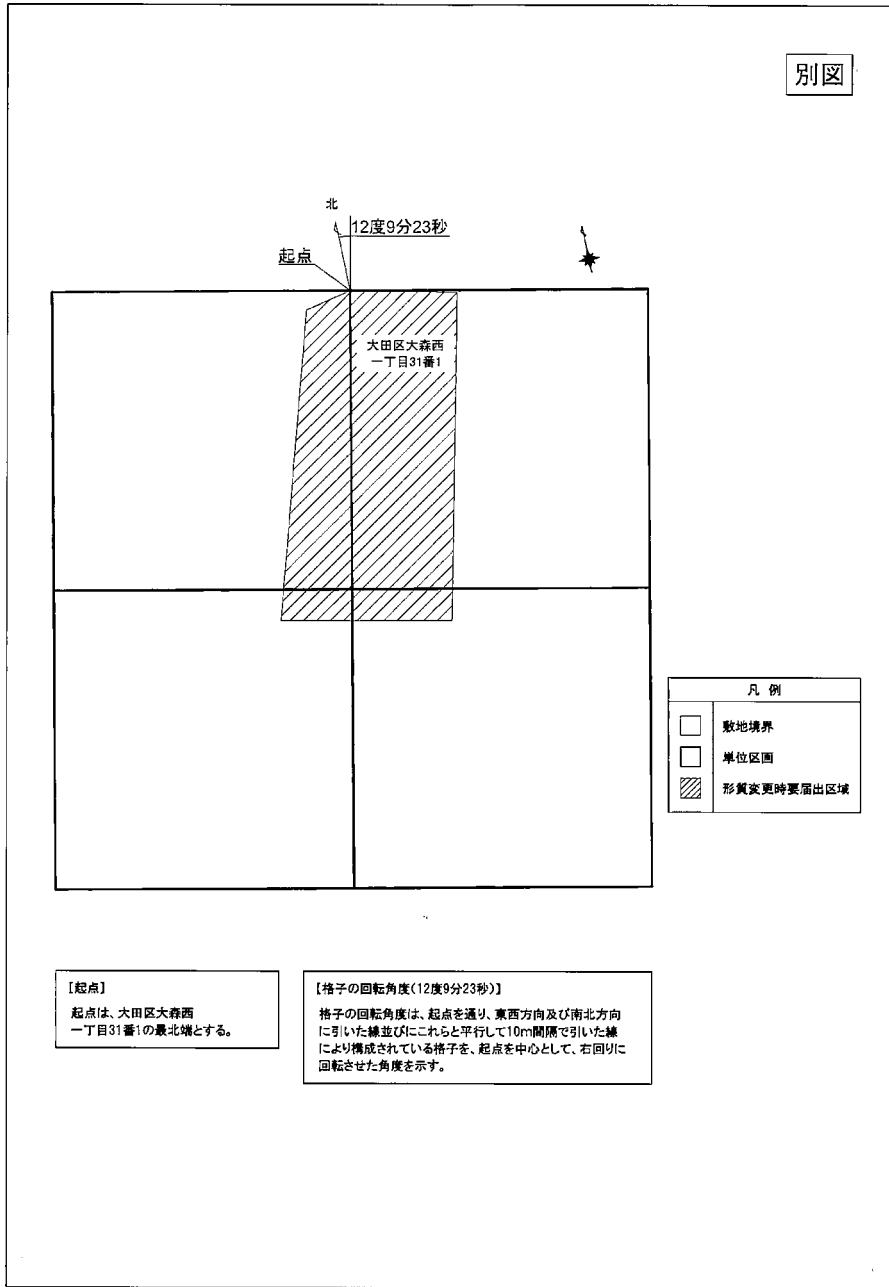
別図

北

12度9分23秒

起点

大田区大森西
一丁目31番1

凡 例

| | |
|---|---|
| | 敷地境界 |
| | 単位区画 |
| | 形質変更時要届出区域 |

【起点】
起点は、大田区大森西一丁目31番1の最北端とする。

【格子の回転角度(12度9分23秒)】
格子の回転角度は、起点を通り、東西方向及び南北方向に引いた線並びにこれらと平行して10m間隔で引いた線により構成されている格子を、起点を中心として、右回りに回転させた角度を示す。